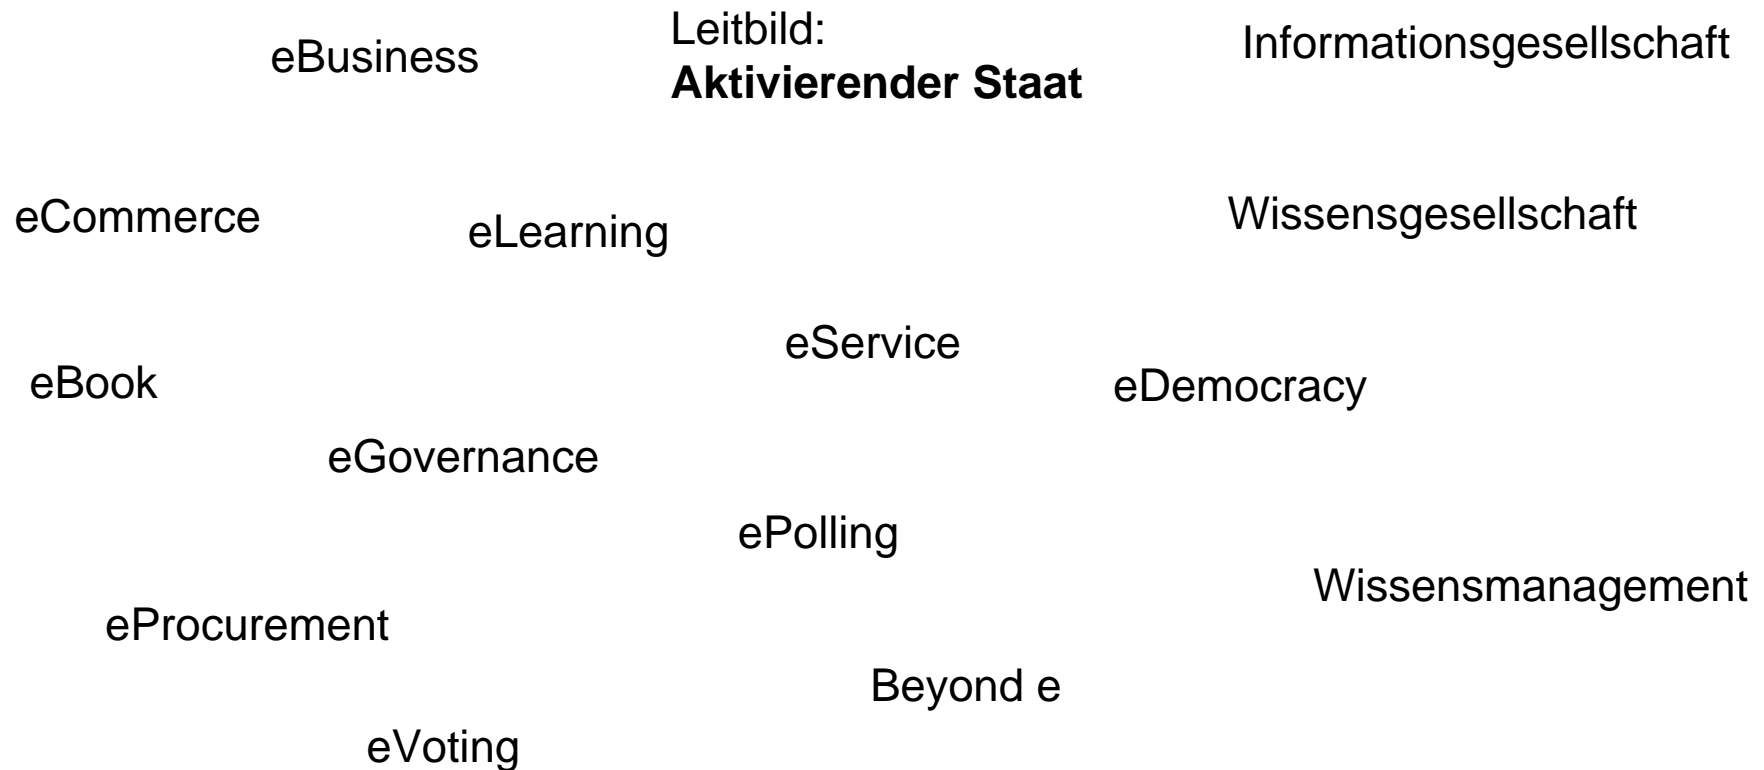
eBusiness

Leitbild:
**Aktivierender Staat**

Informationsgesellschaft

eCommerce

eLearning

Wissensgesellschaft

eService

eBook

eDemocracy

eGovernance

ePolling

Wissensmanagement

eProcurement

Beyond e

eVoting